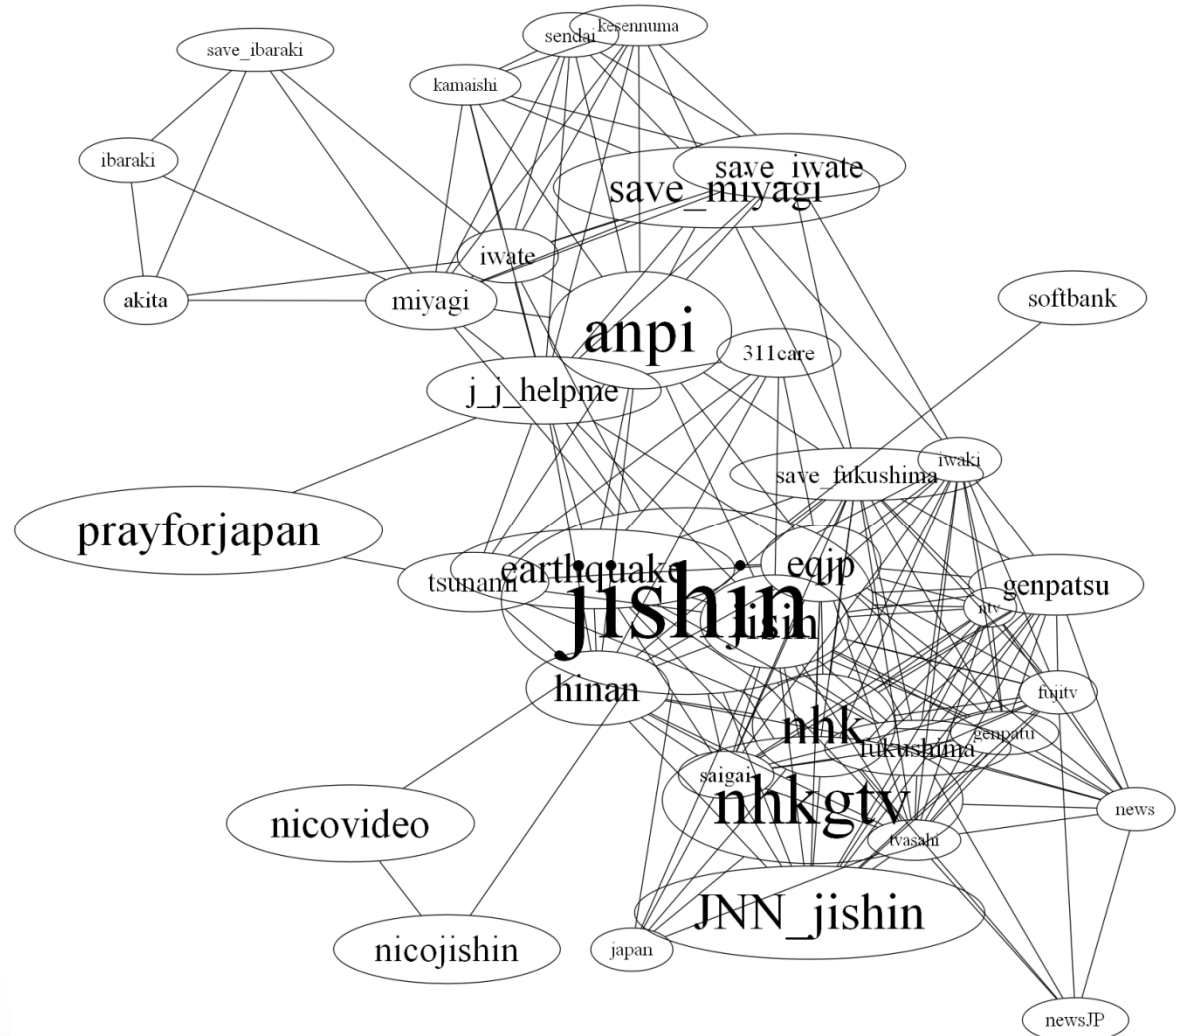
save_ibaraki
sendai
kesennuma
kamaishi
ibaraki
save_iwate
save_miyagi
iwate
akita
miyagi
softbank
anpi
311care
j_j_helpme
save_fukushima
iwaki
prayforjapan
tsunami
earthquake
eqjp
jishin
jisin
genpatsu
ntv
hinan
fujitv
nhk
genpatu
fukushima
saigai
nhkgtv
news
nicovideo
tvasahi
JNN_jishin
nicojishin
japan
newsJP